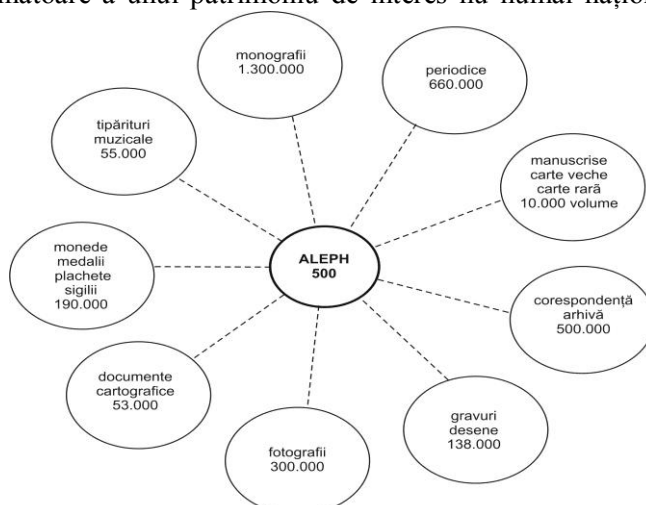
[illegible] unui patrimoniu de interes la nivel naţion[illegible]

monografii
1.300.000

periodice
660.000

tipărituri
muzicale
55.000

manuscrise
carte veche
carte rară
10.000 volume

monede
medalii
plachete
sigilii
190.000

ALEPH
500

corespondenţă
arhivă
500.000

documente
cartografice
53.000

gravuri
desene
138.000

fotografii
300.000